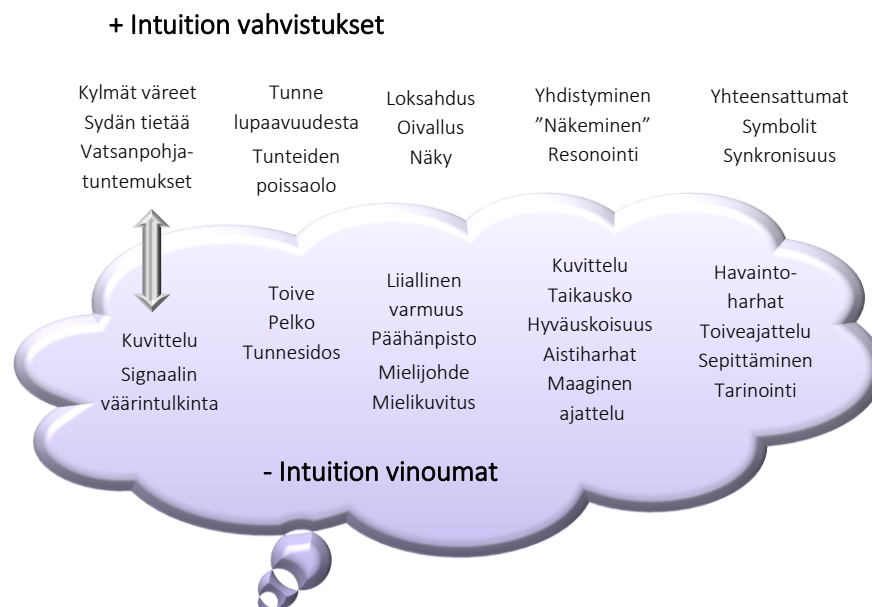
+ Intuition vahvistukset

Kylmät väreet
Sydän tietää
Vatsanpohjatuntemukset

Tunne lupaavuudesta
Tunteiden poissaolo

Loksahdus
Oivallus
Näky

Yhdistyminen
”Näkeminen”
Resonointi

Yhteensattumat
Symbolit
Synkronisuus

Kuvittelu
Signaalin väärintulkinta

Toive
Pelko
Tunnesidos

Liiallinen varmuus
Päähänpisto
Mielijohde
Mielikuvitus

Kuvittelu
Taikausko
Hyväuskoisuus
Aistiharhat
Maaginen ajattelu

Havaintoharhat
Toiveajattelu
Sepittäminen
Tarinointi

- Intuition vinoumat